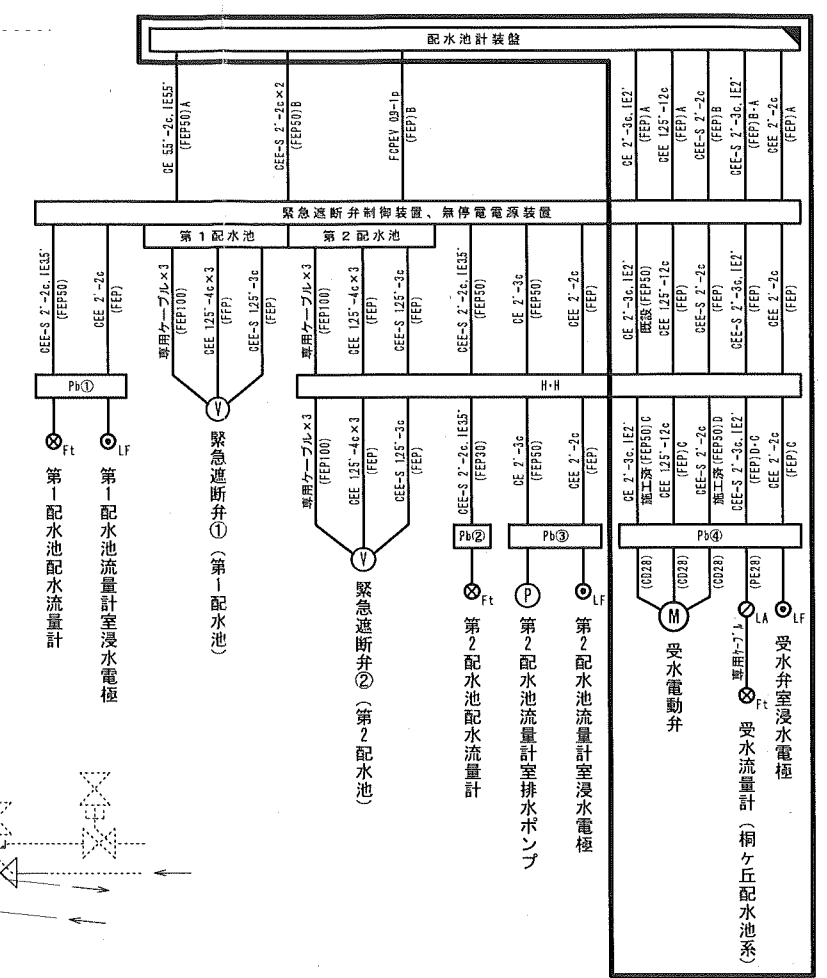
配水池計装盤

CE 5.5$^2$-2c, 1E5.5$^2$ (FEP50) A
CEE-S 2$^2$-2c×2 (FEP50) B
FCPEV 0.9-1p (FEP) B

CE 2$^2$-3c, 1E2$^2$ (FEP) A
CEE 1.25$^2$-12c (FEP) A
CEE-S 2$^2$-2c (FEP) B
CEE-S 2$^2$-3c, 1E2$^2$ (FEP) B-A
CEE 2$^2$-2c (FEP) A

緊急遮断弁制御装置、無停電電源装置

第1配水池
第2配水池

CEE-S 2$^2$-2c, 1E3.5$^2$ (FEP50)
CEE 2$^2$-2c (FEP)
専用ケーブル×3 (FEP100)
CEE 1.25$^2$-4c×3 (FEP)
CEE-S 1.25$^2$-3c (FEP)
専用ケーブル×3 (FEP100)
CEE 1.25$^2$-4c×3 (FEP)
CEE-S 1.25$^2$-3c (FEP)
CEE-S 2$^2$-2c, 1E3.5$^2$ (FEP50)
CE 2$^2$-3c (FEP50)
CEE 2$^2$-2c (FEP)
CE 2$^2$-3c, 1E2$^2$ 既設 (FEP50)
CEE 1.25$^2$-12c (FEP)
CEE-S 2$^2$-2c (FEP)
CEE-S 2$^2$-3c, 1E2$^2$ (FEP)
CEE 2$^2$-2c (FEP)

Pb①
H・H

Ft
LF
V

第1配水池配水流量計
第1配水池流量計室浸水電極
緊急遮断弁①（第1配水池）

専用ケーブル×3 (FEP100)
CEE 1.25$^2$-4c×3 (FEP)
CEE-S 1.25$^2$-3c (FEP)
CEE-S 2$^2$-2c, 1E3.5$^2$ (FEP30)
CE 2$^2$-3c (FEP50)
CEE 2$^2$-2c (FEP)
CE 2$^2$-3c, 1E2$^2$ 施工済 (FEP50) C
CEE 1.25$^2$-12c (FEP) C
CEE-S 2$^2$-2c 施工済 (FEP50) D
CEE-S 2$^2$-3c, 1E2$^2$ (FEP) D-C
CEE 2$^2$-2c (FEP) C

Pb②
Pb③
Pb④
(CD28)
(CD28)
(CD28)
(PE28)
専用ケーブル

V
Ft
P
LF
M
LA
Ft
LF

緊急遮断弁②（第2配水池）
第2配水池配水流量計
第2配水池流量計室排水ポンプ
第2配水池流量計室浸水電極
受水電動弁
受水流量計（桐ケ丘配水池系）
受水弁室浸水電極